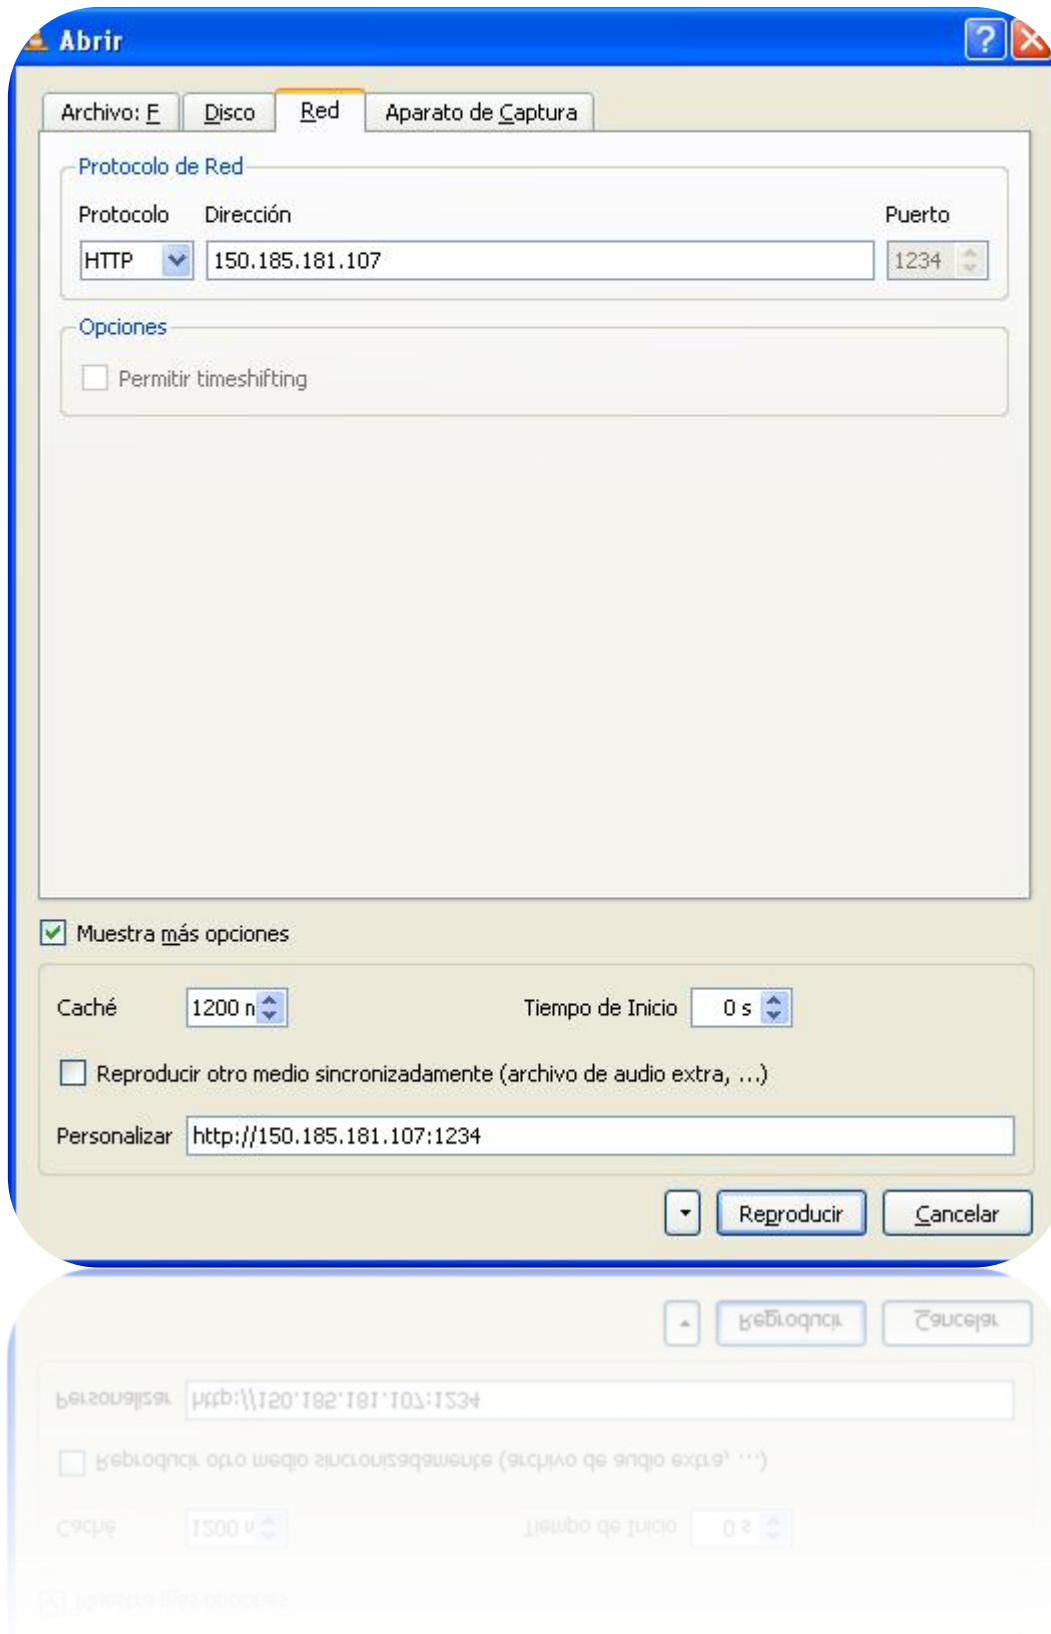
Abrir

Archivo: F | Disco | Red | Aparato de Captura

Protocolo de Red

Protocolo | Dirección | Puerto

HTTP | 150.185.181.107 | 1234

Opciones

Permitir timeshifting

Muestra más opciones

Caché 1200 m | Tiempo de Inicio 0 s

Reproducir otro medio sincronizadamente (archivo de audio extra, ...)

Personalizar http://150.185.181.107:1234

Reproducir | Cancelar